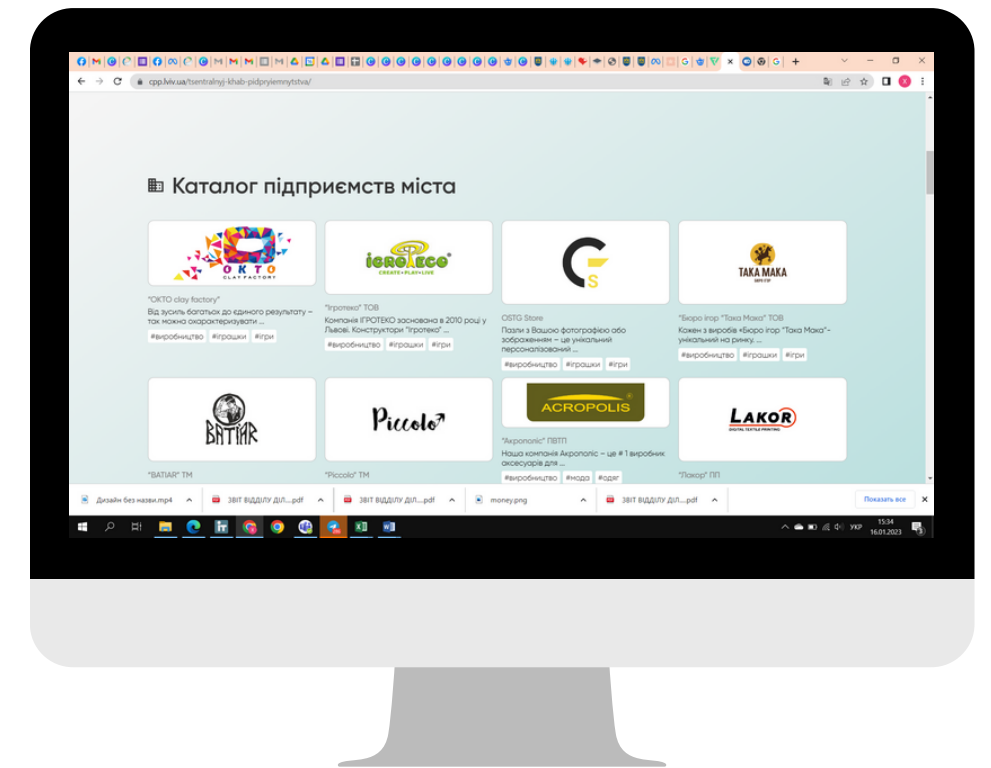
cpp.lviv.ua/tsentralnyj-khab-pidpryiemnytstva/

Каталог підприємств міста

OKTO CLAY FACTORY

"OKTO clay factory"
Від зусиль багатьох до єдиного результату – так можно охарактеризувати ...
#виробництво #іграшки #ігри

IGROTECO CREATE • PLAY • LIVE

"Igroteко" ТОВ
Компанія ІГРОТЕКО заснована в 2010 році у Львові. Конструктори "Ігротеко" ...
#виробництво #іграшки #ігри

S

OSTG Store
Пазли з Вашою фотографією або зображенням – це унікальний персоналізований ...
#виробництво #іграшки #ігри

ТАКА МАКА

"Бюро ігор "Така Мака" ТОВ
Кожен з виробів "Бюро ігор "Така Мака"- унікальний на ринку. ...
#виробництво #іграшки #ігри

BATIAR

"BATIAR" ТМ

Piccolo

"Piccolo" ТМ

ACROPOLIS

"Акрополіс" ПВТП
Наша компанія Акрополіс – це # 1 виробник аксесуарів для ...
#виробництво #мода #одяг

LAKOR DIGITAL TEXTILE PRINTING

"Лакор" ПП

Дизайн без назви.mp4
ЗВІТ ВІДДІЛУ ДІЛ....pdf
ЗВІТ ВІДДІЛУ ДІЛ....pdf
money.png
ЗВІТ ВІДДІЛУ ДІЛ....pdf
Показати все

УКР
15:34
16.01.2023